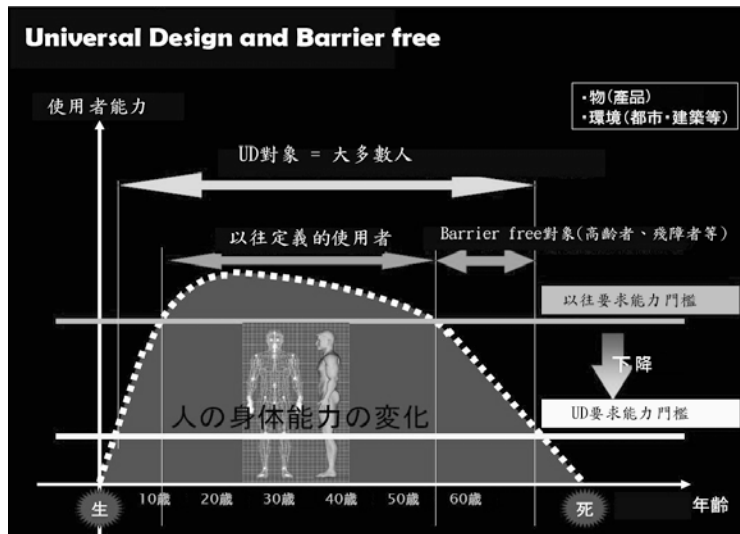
Universal Design and Barrier free

使用者能力

·物(產品)
·環境(都市·建築等)

UD對象 = 大多數人

以往定義的使用者

Barrier free對象(高齡者、殘障者等)

以往要求能力門檻

下降

人の身体能力の変化

UD要求能力門檻

生 10歲 20歲 30歲 40歲 50歲 60歲 死 年齡